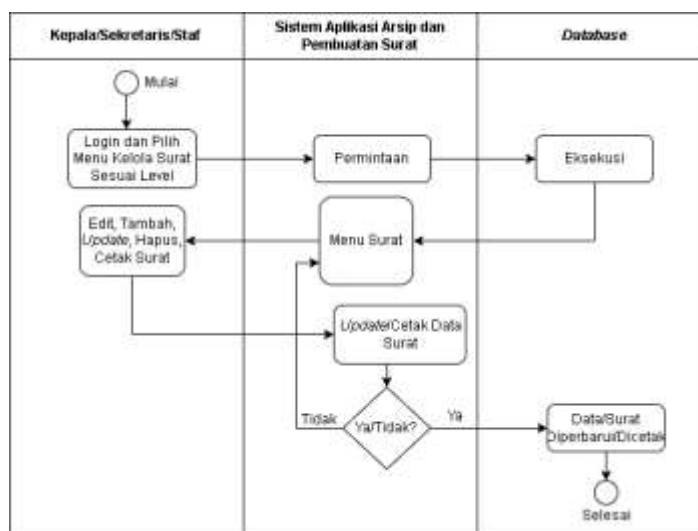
Kepala/Sekretaris/Staf

Sistem Aplikasi Arsip dan Pembuatan Surat

Database

Mulai

Login dan Pilih Menu Kelola Surat Sesuai Level

Permintaan

Eksekusi

Edit, Tambah, Update, Hapus, Cetak Surat

Menu Surat

Update/Cetak Data Surat

Tidak

Ya/Tidak?

Ya

Data/Surat Diperbarui/Dicetak

Selesai